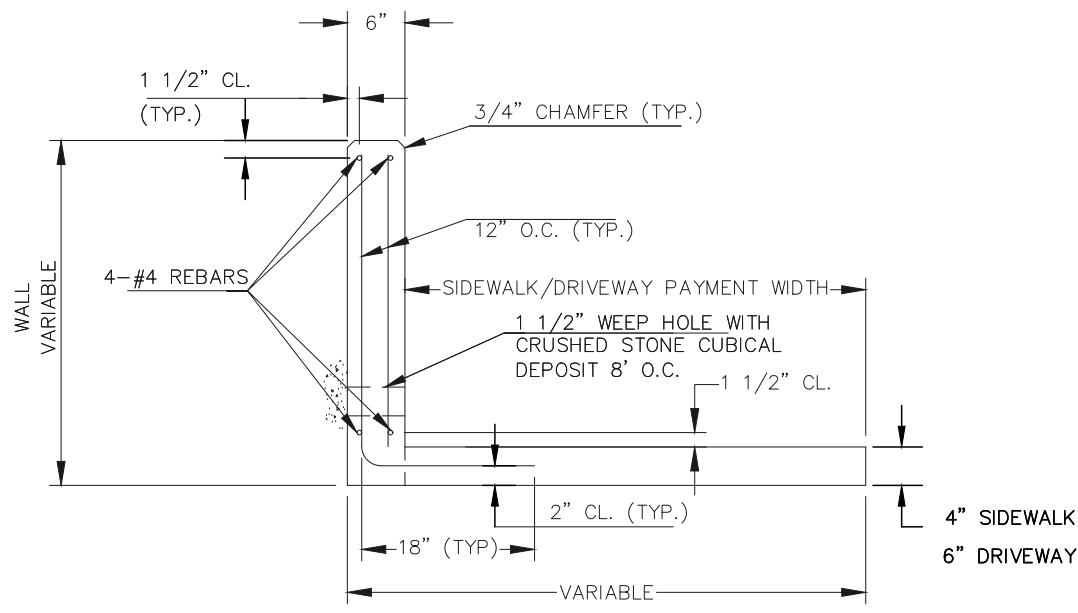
6"

1 1/2" CL.
(TYP.)

3/4" CHAMFER (TYP.)

12" O.C. (TYP.)

WALL
VARIABLE

4-#4 REBARS

SIDEWALK/DRIVEWAY PAYMENT WIDTH

1 1/2" WEEP HOLE WITH CRUSHED STONE CUBICAL DEPOSIT 8' O.C.

1 1/2" CL.

2" CL. (TYP.)

18" (TYP)

4" SIDEWALK
6" DRIVEWAY

VARIABLE